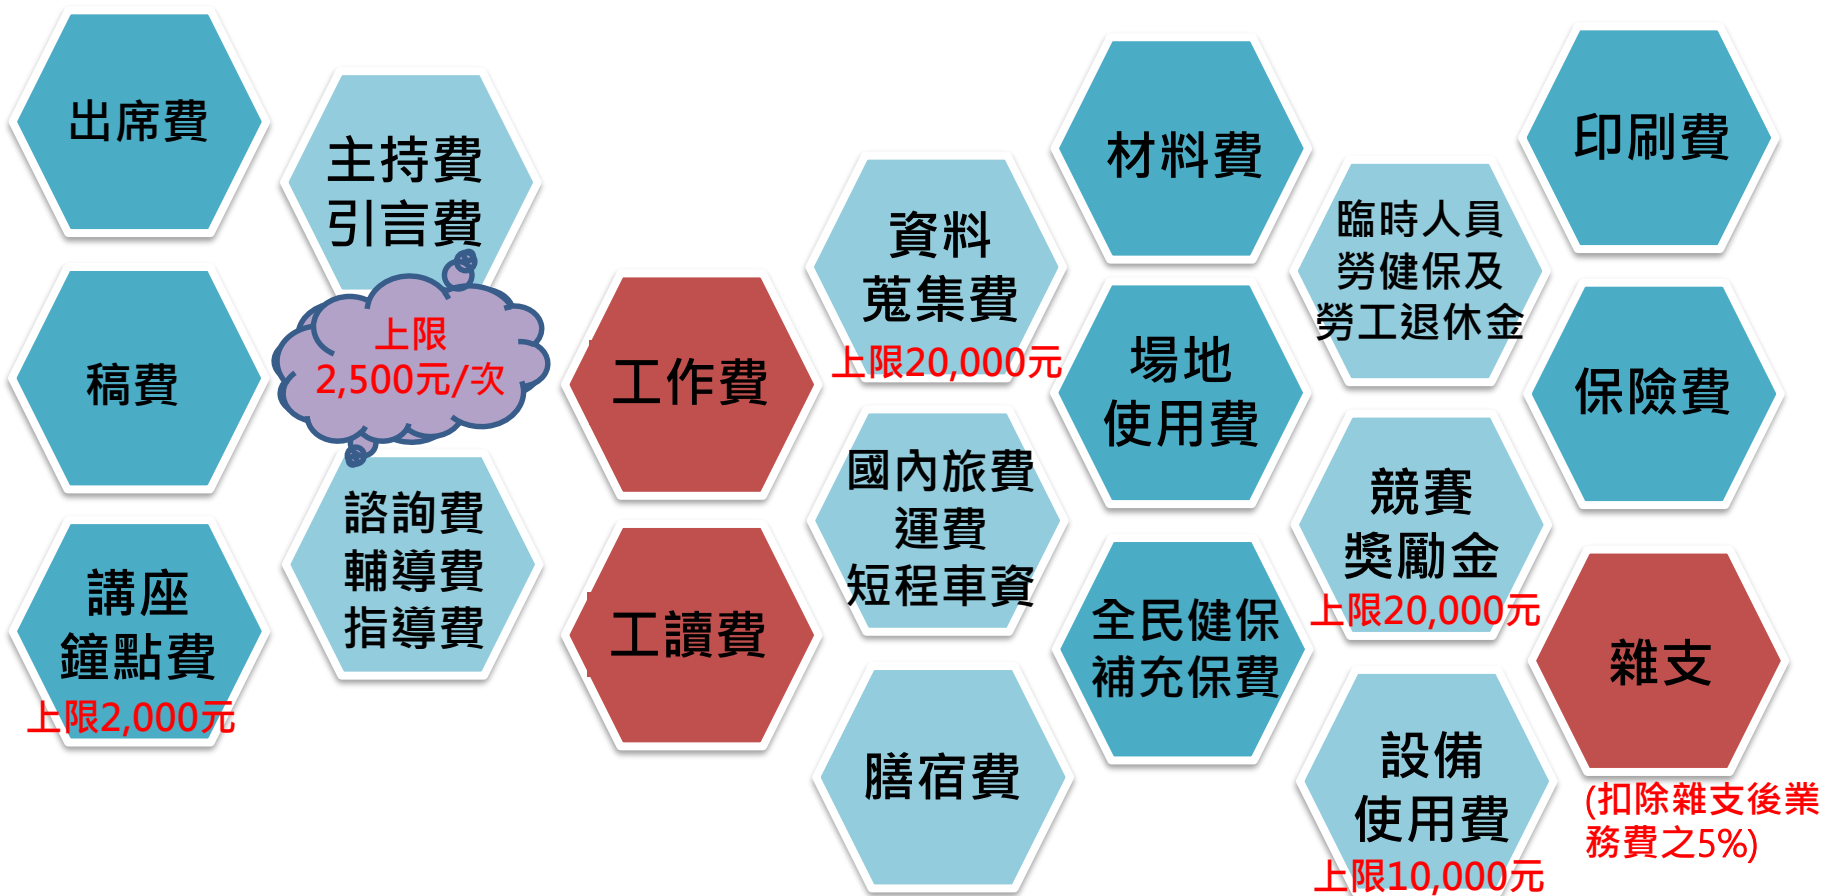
出席費

主持費
引言費

上限
2,500元/次

稿費

講座
鐘點費
上限2,000元

諮詢費
輔導費
指導費

工作費

工讀費

資料
蒐集費
上限20,000元

國內旅費
運費
短程車資

膳宿費

材料費

場地
使用費

全民健保
補充保費

臨時人員
勞健保及
勞工退休金

競賽
獎勵金
上限20,000元

設備
使用費
上限10,000元

印刷費

保險費

雜支
(扣除雜支後業務費之5%)